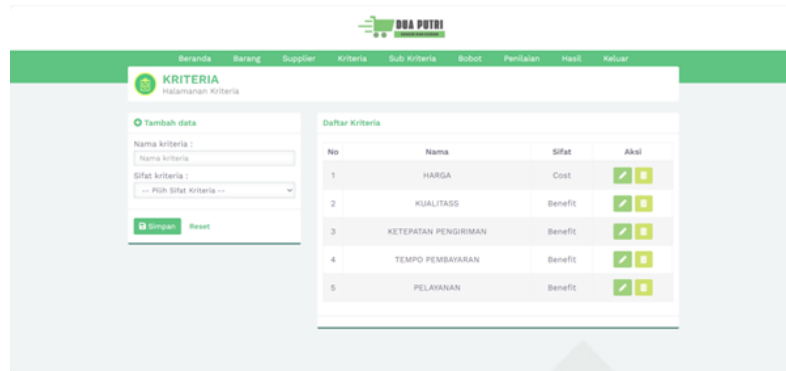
DUA PUTRI
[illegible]

Beranda Barang Supplier Kriteria Sub Kriteria Bobot Penilaian Hasil Keluar

KRITERIA
Halamanan Kriteria

Tambah data

Nama kriteria :
Nama kriteria

Sifat kriteria :
-- Pilih Sifat Kriteria --

Simpan Reset

Daftar Kriteria

| No | Nama | Sifat | Aksi |
|---|---|---|---|
| 1 | HARGA | Cost | |
| 2 | KUALITASS | Benefit | |
| 3 | KETEPATAN PENGIRIMAN | Benefit | |
| 4 | TEMPO PEMBAYARAN | Benefit | |
| 5 | PELAYANAN | Benefit | |